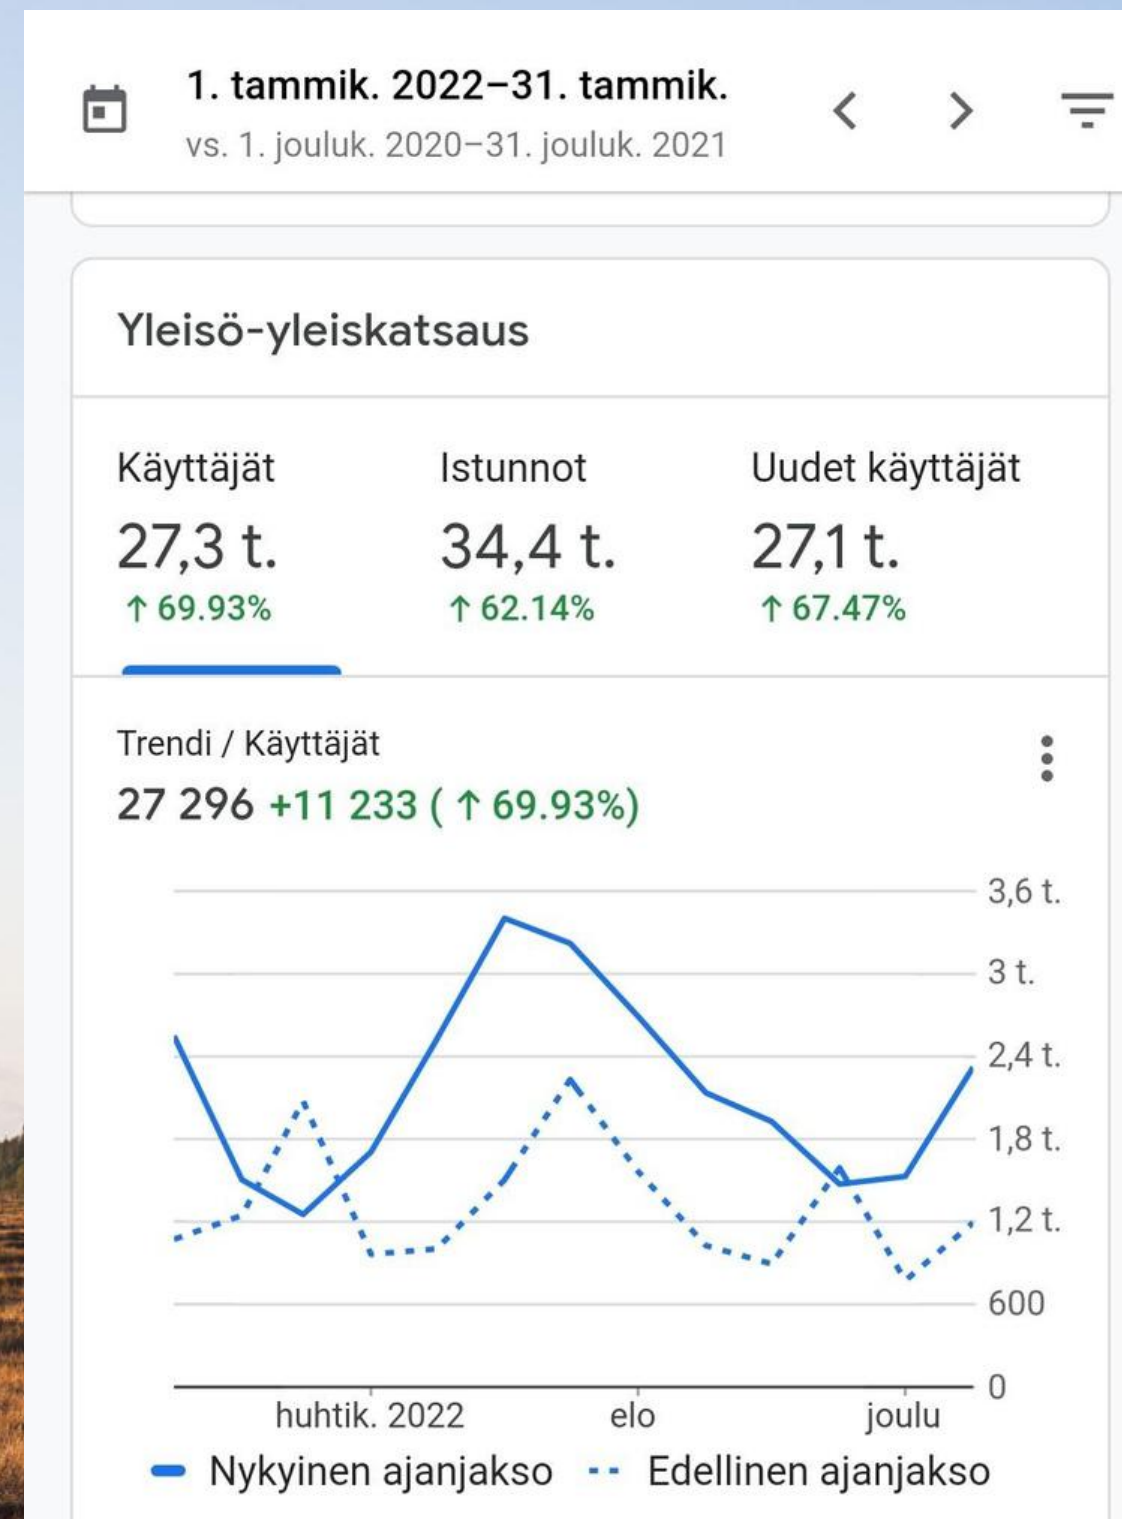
1. tammik. 2022–31. tammik.
vs. 1. jouluk. 2020–31. jouluk. 2021

Yleisö-yleiskatsaus

Käyttäjät
27,3 t.
↑ 69.93%

Istunnot
34,4 t.
↑ 62.14%

Uudet käyttäjät
27,1 t.
↑ 67.47%

Trendi / Käyttäjät
27 296 +11 233 ( ↑ 69.93%)

3,6 t.
3 t.
2,4 t.
1,8 t.
1,2 t.
600
0

huhtik. 2022
elo
joulu

Nykyinen ajanjakso
Edellinen ajanjakso